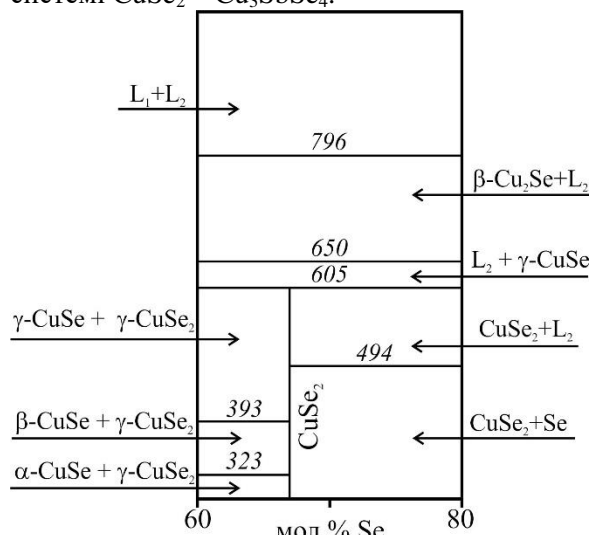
системи $CuSe_2 - Cu_3SbSe_4$.

$L_1+L_2$

796

$\beta$-$Cu_2Se+L_2$

650

$L_2 + \gamma$-CuSe

605

$\gamma$-CuSe + $\gamma$-$CuSe_2$

$CuSe_2+L_2$

494

$CuSe_2$

393

$\beta$-CuSe + $\gamma$-$CuSe_2$

$CuSe_2$+Se

323

$\alpha$-CuSe + $\gamma$-$CuSe_2$

60

мол.% Se

80